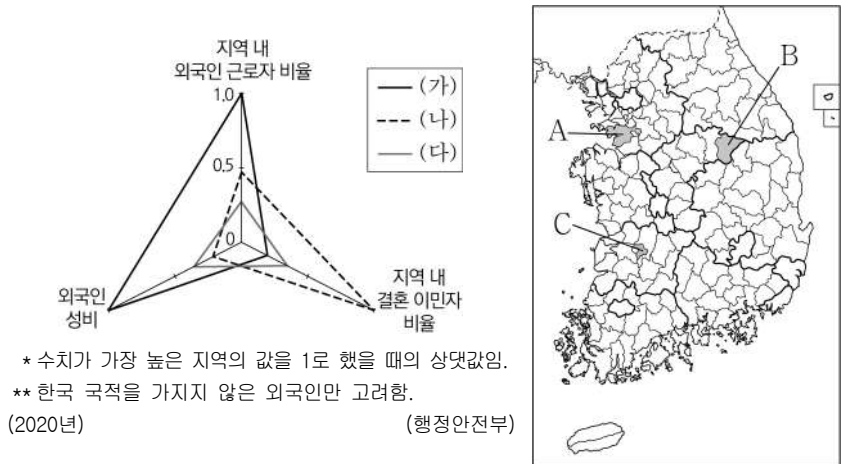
지역 내
외국인 근로자 비율

1.0
0.5
0

(가)
(나)
(다)

외국인
성비

지역 내
결혼 이민자
비율

* 수치가 가장 높은 지역의 값을 1로 했을 때의 상댓값임.
** 한국 국적을 가지지 않은 외국인만 고려함.
(2020년) (행정안전부)

A
B
C